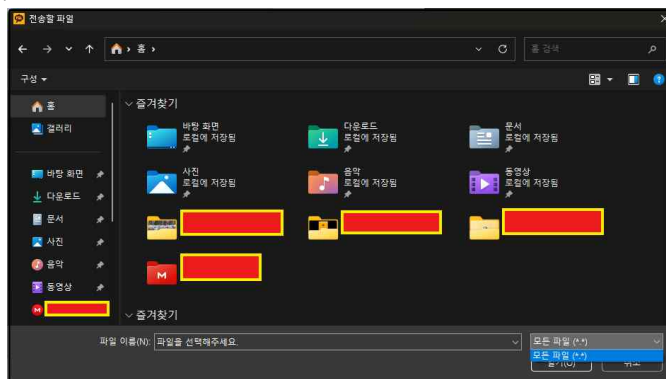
전송할 파일

홈 ›

홈 검색

구성 ▾

홈
갤러리

바탕 화면
다운로드
문서
사진
음악
동영상

즐겨찾기

바탕 화면
로컬에 저장됨

다운로드
로컬에 저장됨

문서
로컬에 저장됨

사진
로컬에 저장됨

음악
로컬에 저장됨

동영상
로컬에 저장됨

즐겨찾기

파일 이름(N): 파일을 선택해주세요.

모든 파일 (*.*)
모든 파일 (*.*)

열기(O)
취소